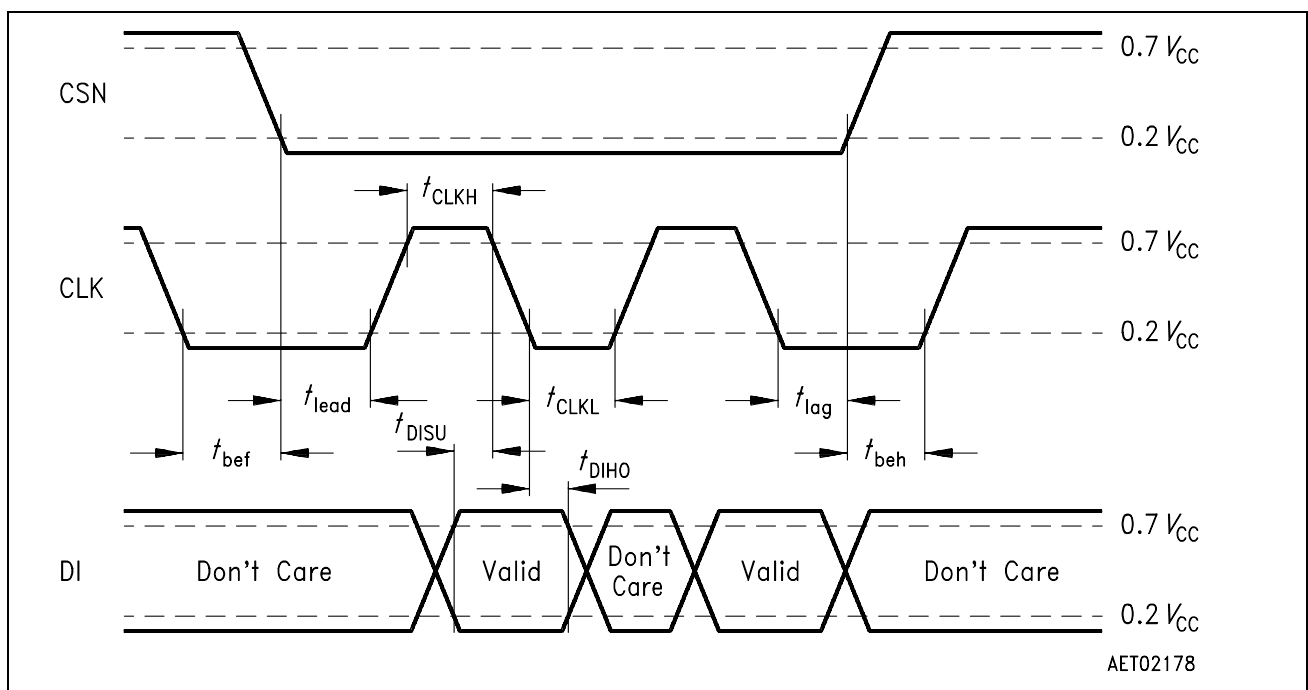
CSN

$0.7\ V_{CC}$

$0.2\ V_{CC}$

$t_{CLKH}$

CLK

$0.7\ V_{CC}$

$0.2\ V_{CC}$

$t_{lead}$

$t_{CLKL}$

$t_{lag}$

$t_{DISU}$

$t_{bef}$

$t_{beh}$

$t_{DIHO}$

DI

Don't Care

Valid

Don't Care

Valid

Don't Care

$0.7\ V_{CC}$

$0.2\ V_{CC}$

AET02178